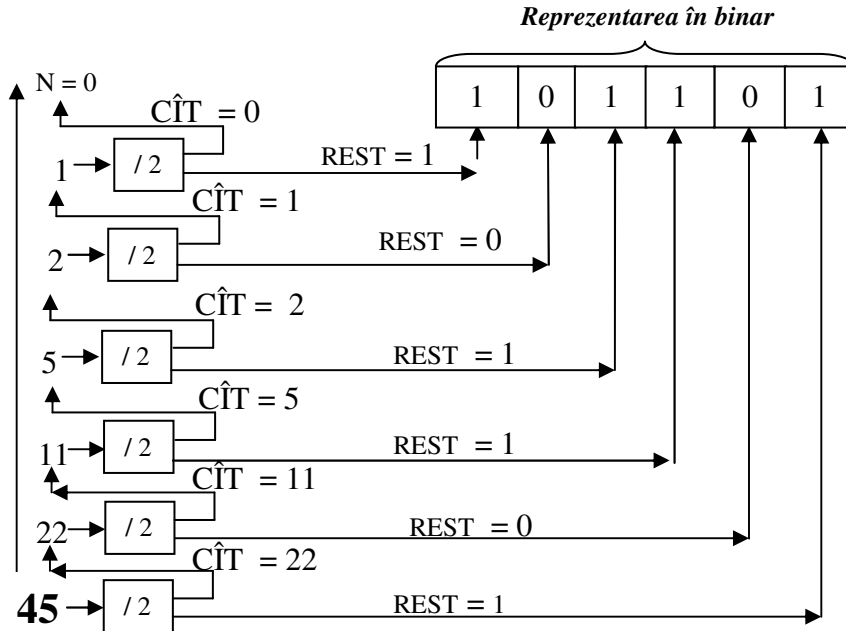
Reprezentarea în binar

| 1 | 0 | 1 | 1 | 0 | 1 |
|---|---|---|---|---|---|

N = 0

CÎT = 0

1 → /2 REST = 1

CÎT = 1

2 → /2 REST = 0

CÎT = 2

5 → /2 REST = 1

CÎT = 5

11 → /2 REST = 1

CÎT = 11

22 → /2 REST = 0

CÎT = 22

45 → /2 REST = 1